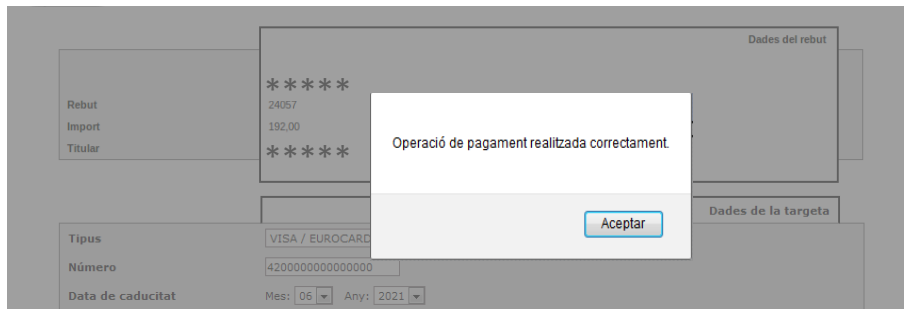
Dades del rebut

*****

Rebut 24057

Import 192,00

Titular *****

Operació de pagament realitzada correctament.

Aceptar

Dades de la targeta

Tipus VISA / EUROCARD

Número 4200000000000000

Data de caducitat Mes: 06 Any: 2021